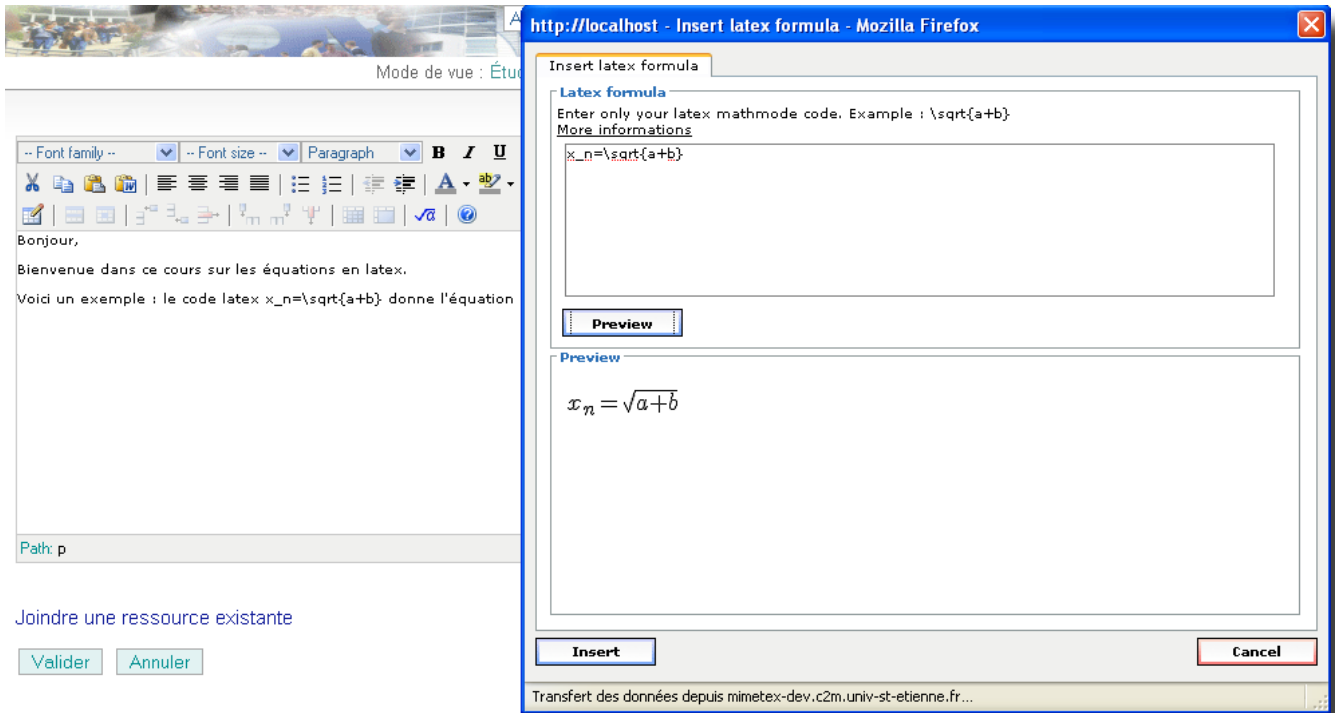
A

Mode de vue : Étud

-- Font family -- | -- Font size -- | Paragraph | B | I | U

Bonjour,

Bienvenue dans ce cours sur les équations en latex.

Voici un exemple : le code latex x_n=\sqrt{a+b} donne l'équation

Path: p

Joindre une ressource existante

Valider | Annuler

http://localhost - Insert latex formula - Mozilla Firefox

Insert latex formula

Latex formula

Enter only your latex mathmode code. Example : \sqrt{a+b}

More informations

x_n=\sqrt{a+b}

Preview

Preview

$x_n = \sqrt{a+b}$

Insert

Cancel

Transfert des données depuis mimetex-dev.c2m.univ-st-etienne.fr...